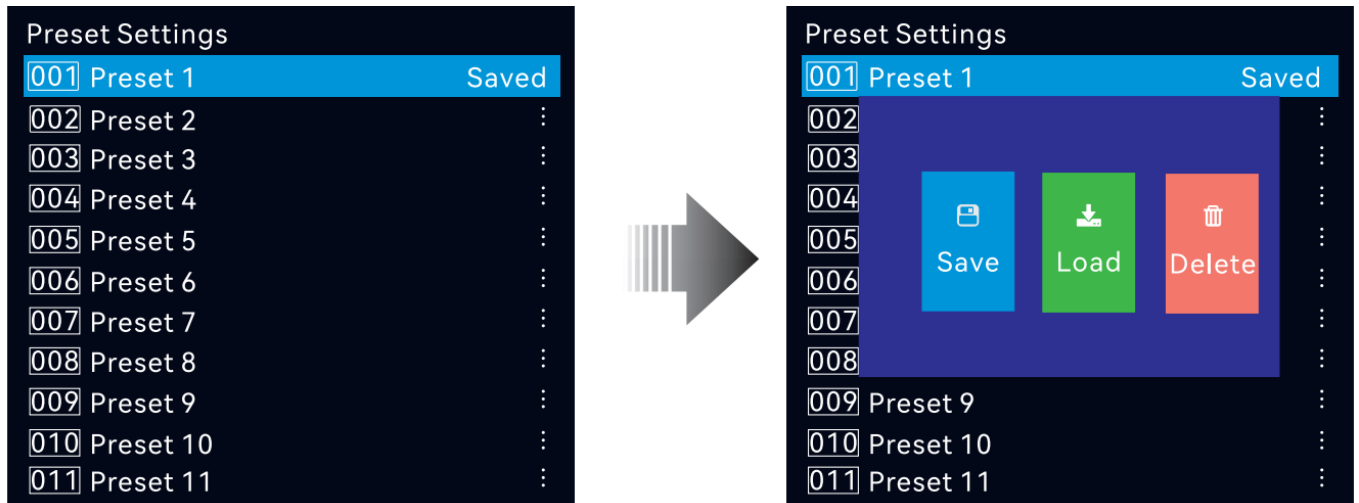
Preset Settings

001 Preset 1 Saved
002 Preset 2
003 Preset 3
004 Preset 4
005 Preset 5
006 Preset 6
007 Preset 7
008 Preset 8
009 Preset 9
010 Preset 10
011 Preset 11

Preset Settings

001 Preset 1 Saved
002
003
004
005
006
007
008

Save
Load
Delete

009 Preset 9
010 Preset 10
011 Preset 11